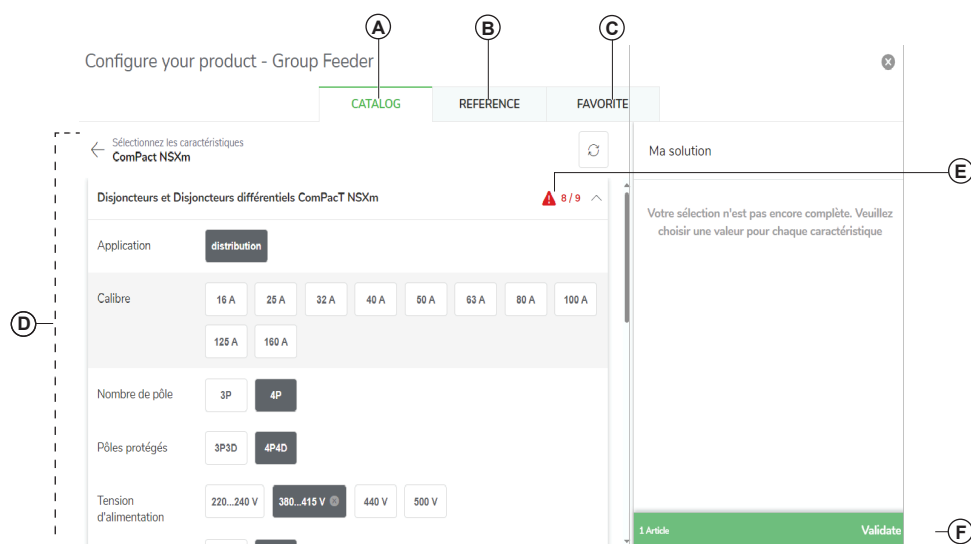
A
B
C

Configure your product - Group Feeder

CATALOG
REFERENCE
FAVORITE

Sélectionnez les caractéristiques
ComPact NSXm

Ma solution

E

Disjoncteurs et Disjoncteurs différentiels ComPacT NSXm
8 / 9

Votre sélection n'est pas encore complète. Veuillez choisir une valeur pour chaque caractéristique

Application
distribution

D

Calibre
16 A
25 A
32 A
40 A
50 A
63 A
80 A
100 A
125 A
160 A

Nombre de pôle
3P
4P

Pôles protégés
3P3D
4P4D

Tension d'alimentation
220...240 V
380...415 V
440 V
500 V

1 Article
Validate

F